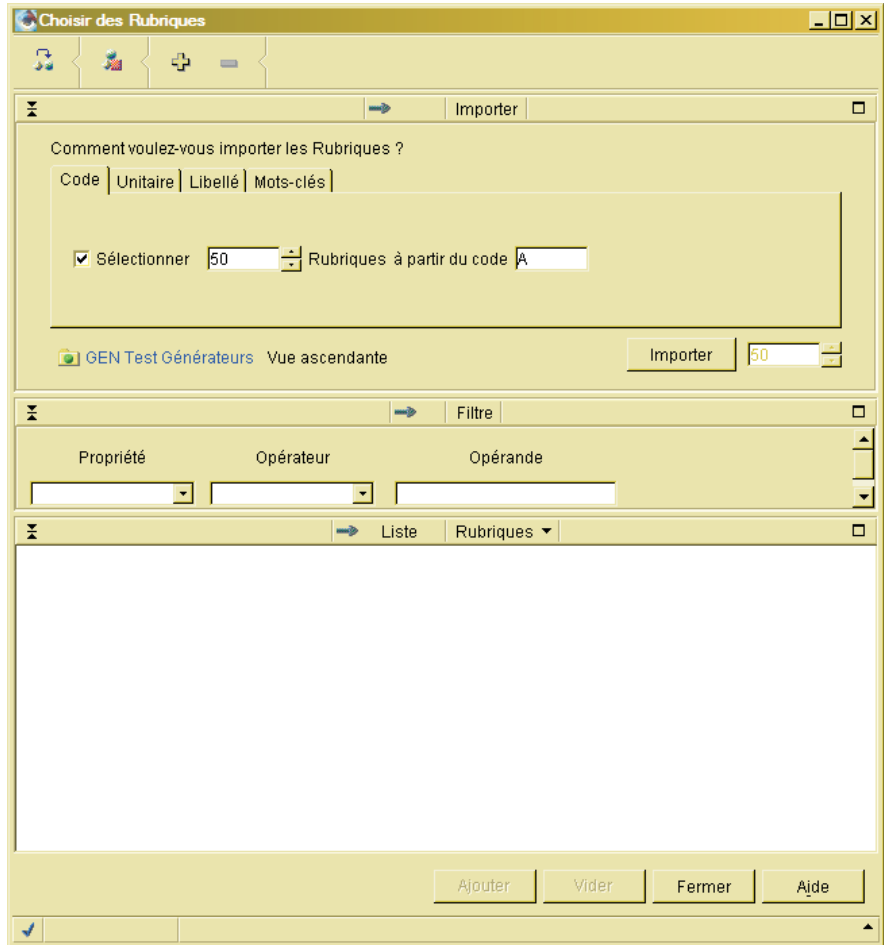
Choisir des Rubriques

Importer

Comment voulez-vous importer les Rubriques ?

Code | Unitaire | Libellé | Mots-clés

Sélectionner 50 Rubriques à partir du code A

GEN Test Générateurs Vue ascendante

Importer 50

Filtre

Propriété Opérateur Opérande

Liste Rubriques

Ajouter Vider Fermer Aide